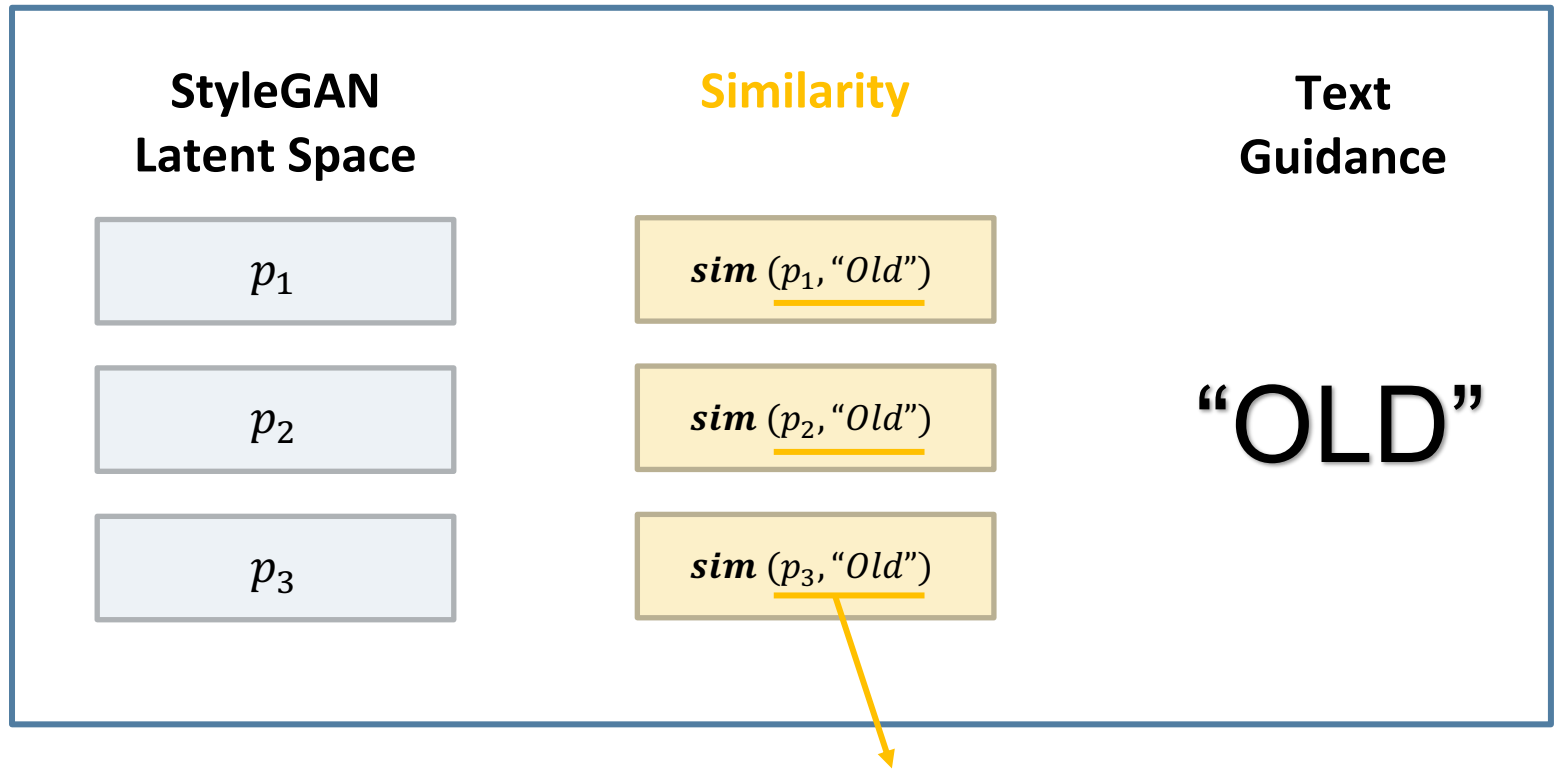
StyleGAN Latent Space

Similarity

Text Guidance

$p_1$

$\boldsymbol{sim}\,(p_1, \text{“}Old\text{”})$

$p_2$

$\boldsymbol{sim}\,(p_2, \text{“}Old\text{”})$

“OLD”

$p_3$

$\boldsymbol{sim}\,(p_3, \text{“}Old\text{”})$